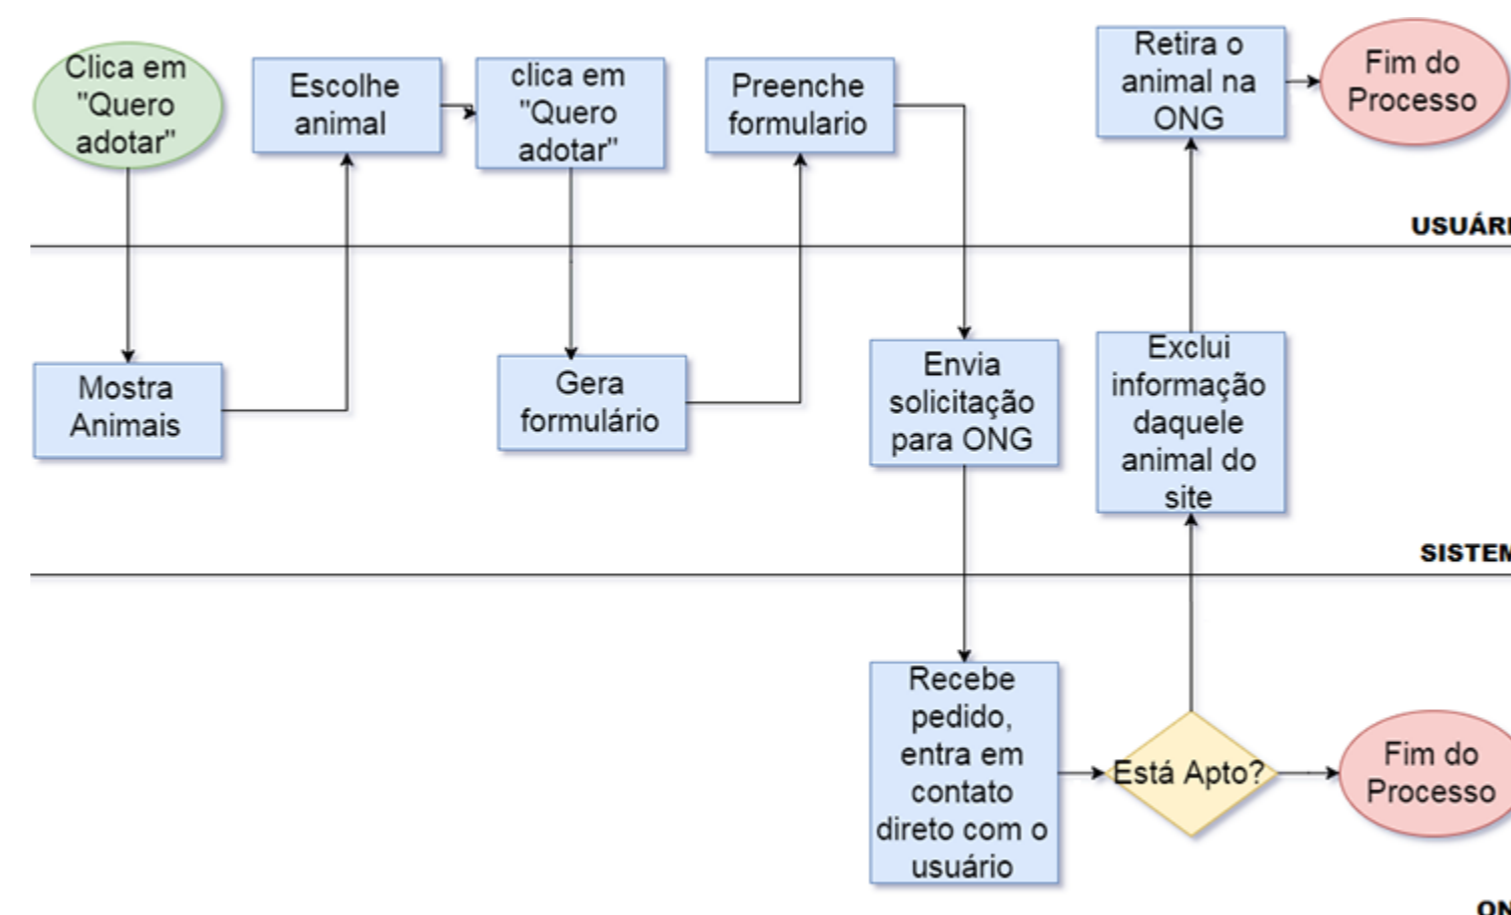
Clica em "Quero adotar"

Escolhe animal

clica em "Quero adotar"

Preenche formulario

Retira o animal na ONG

Fim do Processo

USUÁR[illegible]

Mostra Animais

Gera formulário

Envia solicitação para ONG

Exclui informação daquele animal do site

SISTEM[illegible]

Recebe pedido, entra em contato direto com o usuário

Está Apto?

Fim do Processo

ON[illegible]